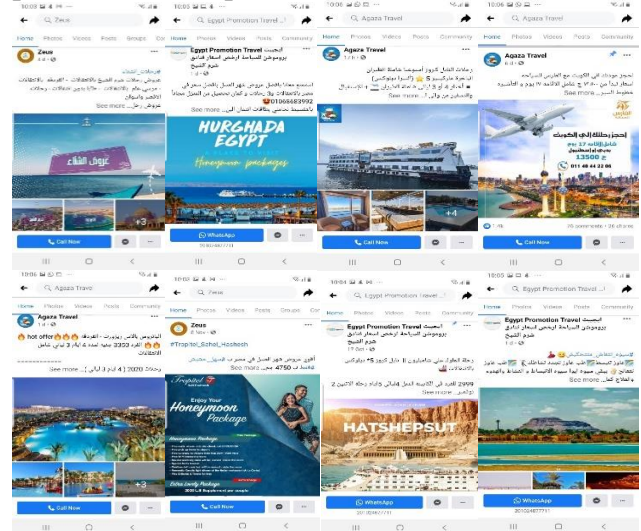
10:05 Zeus
Home Photos Videos Posts Groups
Zeus
رحلات اكتوبر
See more
عروض الشتاء
+3
Call Now

10:05 Egypt Promotion Travel
Home Photos Videos Posts Community
Egypt Promotion Travel ايجبت
بروموشن للسياحة ارخص اسعار فنادق شرم الشيخ
01066483992
See more
HURGHADA EGYPT
Honeymoon packages
WhatsApp

10:06 Agaza Travel
Home Photos Videos Posts Community
Agaza Travel
See more
+4
Call Now

10:06 Agaza Travel
Home Photos Videos Posts Community
Agaza Travel
See more
احجز رحلتك إلى الكويت
13500
Call Now

Agaza Travel
Home Photos Videos Posts Community
Agaza Travel
hot offer
See more
+3
Call Now

Zeus
Home Photos Videos Posts Groups Community
Zeus
#Tropitel_Sahel_Hasheesh
4750
Tropitel
Enjoy Your Honeymoon Package
Honeymoon Package
Call Now

10:04 Egypt Promotion Travel
Home Photos Videos Posts Community
Egypt Promotion Travel ايجبت
بروموشن للسياحة ارخص اسعار فنادق شرم الشيخ
See more
HATSHEPSUT
WhatsApp

10:05 Egypt Promotion Travel
Home Photos Videos Posts Community
Egypt Promotion Travel ايجبت
بروموشن للسياحة ارخص اسعار فنادق شرم الشيخ
See more
WhatsApp